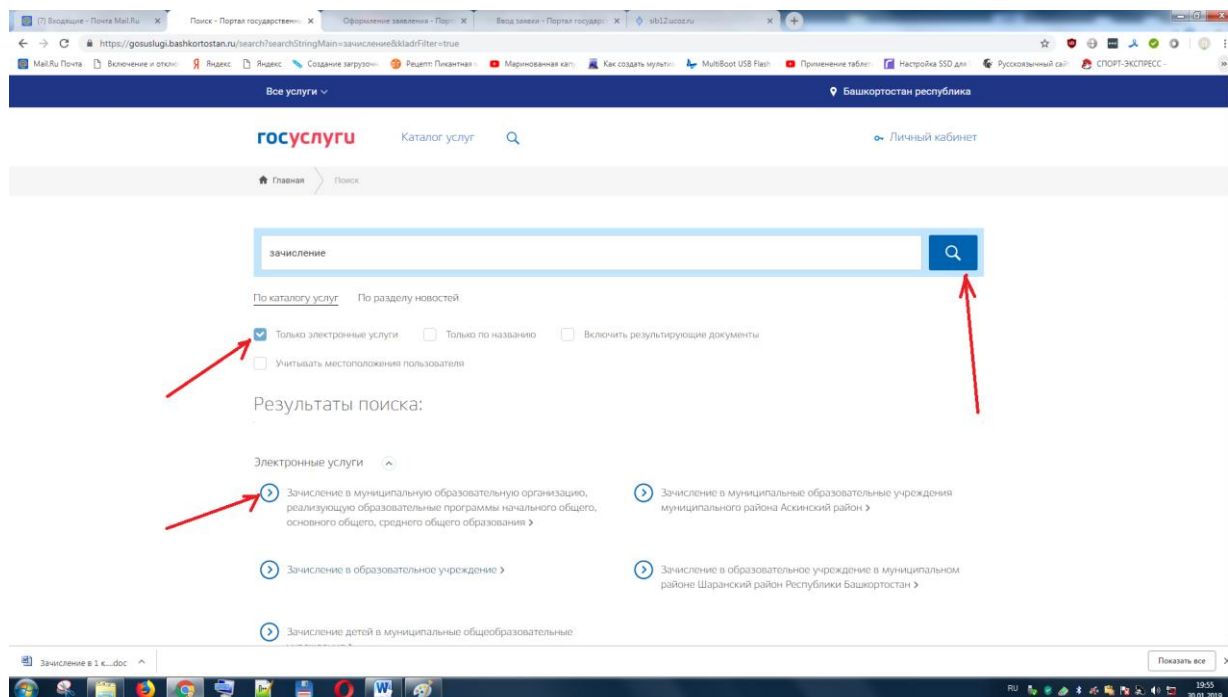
(7) Входящие - Почта Mail.Ru ×
Поиск - Портал государственн ×
Оформление заявления - Порт ×
Ввод заявки - Портал государс ×
sib12.ucoz.ru ×

https://gosuslugi.bashkortostan.ru/search?searchStringMain=зачисление&kladrFilter=true

Mail.Ru Почта | Включение и отклю | Яндекс | Яндекс | Создание загрузочн | Рецепт: Пикантная | Маринованная капу | Как создать мульти | MultiBoot USB Flash | Применение таблет | Настройка SSD для | Русскоязычный сай | СПОРТ-ЭКСПРЕСС -

Все услуги

Башкортостан республика

госуслуги Каталог услуг

Личный кабинет

Главная Поиск

зачисление

По каталогу услуг По разделу новостей

Только электронные услуги Только по названию Включить результирующие документы

Учитывать местоположения пользователя

Результаты поиска:

Электронные услуги

Зачисление в муниципальную образовательную организацию, реализующую образовательные программы начального общего, основного общего, среднего общего образования >

Зачисление в муниципальные образовательные учреждения муниципального района Аскинский район >

Зачисление в образовательное учреждение >

Зачисление в образовательное учреждение в муниципальном районе Шаранский район Республики Башкортостан >

Зачисление детей в муниципальные общеобразовательные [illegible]

Зачисление в 1 к....doc

Показать все

RU 19:55 30.01.2019